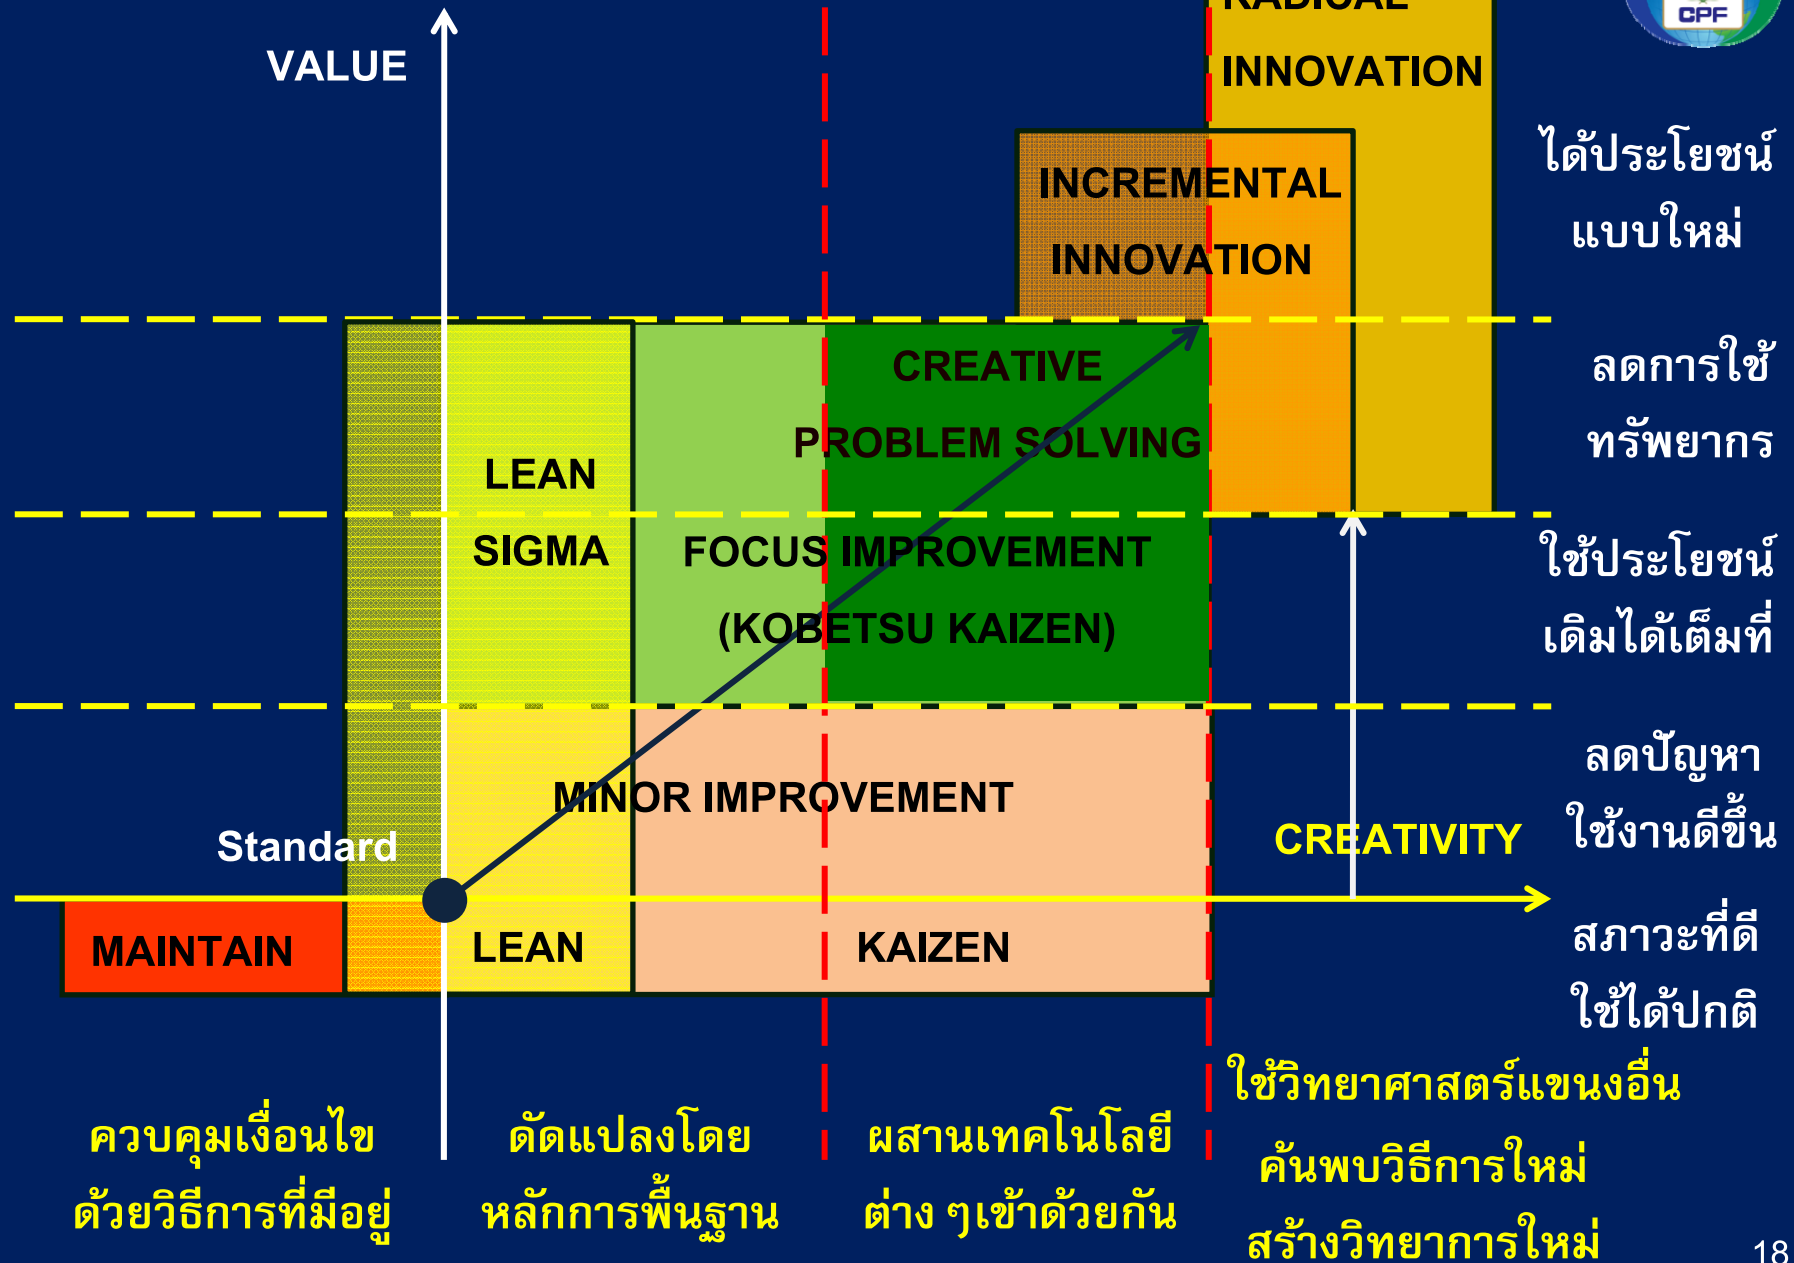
VALUE

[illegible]

INNOVATION

CPF

INCREMENTAL

INNOVATION

ได้ประโยชน์ แบบใหม่

CREATIVE

PROBLEM SOLVING

LEAN

SIGMA

ลดการใช้ ทรัพยากร

FOCUS IMPROVEMENT

(KOBETSU KAIZEN)

ใช้ประโยชน์ เดิมได้เต็มที่

MINOR IMPROVEMENT

ลดปัญหา ใช้งานดีขึ้น

Standard

CREATIVITY

MAINTAIN

LEAN

KAIZEN

สภาวะที่ดี ใช้ได้ปกติ

ควบคุมเงื่อนไข ด้วยวิธีการที่มีอยู่

ดัดแปลงโดย หลักการพื้นฐาน

ผสานเทคโนโลยี ต่าง ๆเข้าด้วยกัน

ใช้วิทยาศาสตร์แขนงอื่น ค้นพบวิธีการใหม่ สร้างวิทยาการใหม่

18